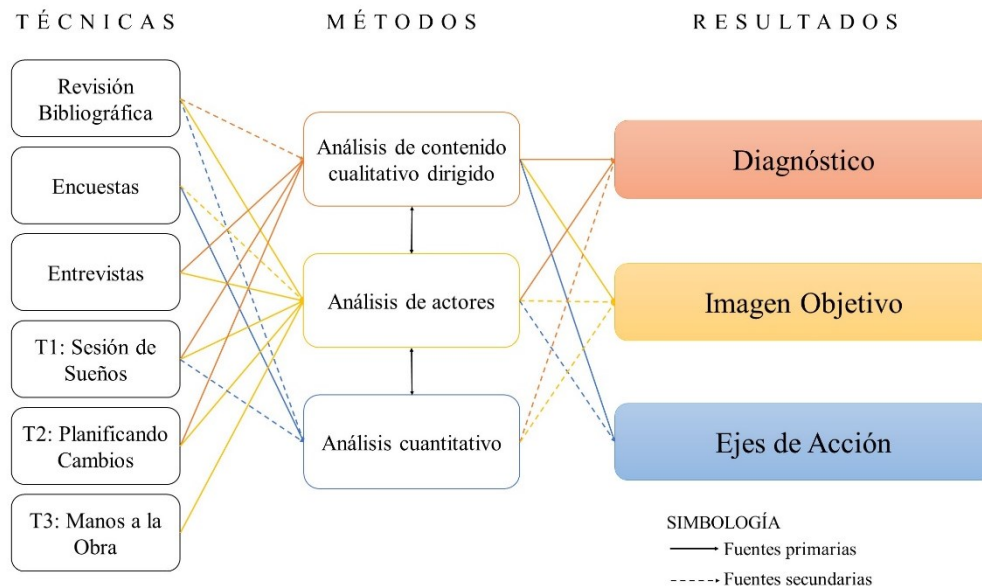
TÉCNICAS

MÉTODOS

RESULTADOS

Revisión Bibliográfica

Encuestas

Entrevistas

T1: Sesión de Sueños

T2: Planificando Cambios

T3: Manos a la Obra

Análisis de contenido cualitativo dirigido

Análisis de actores

Análisis cuantitativo

Diagnóstico

Imagen Objetivo

Ejes de Acción

SIMBOLOGÍA
Fuentes primarias
Fuentes secundarias